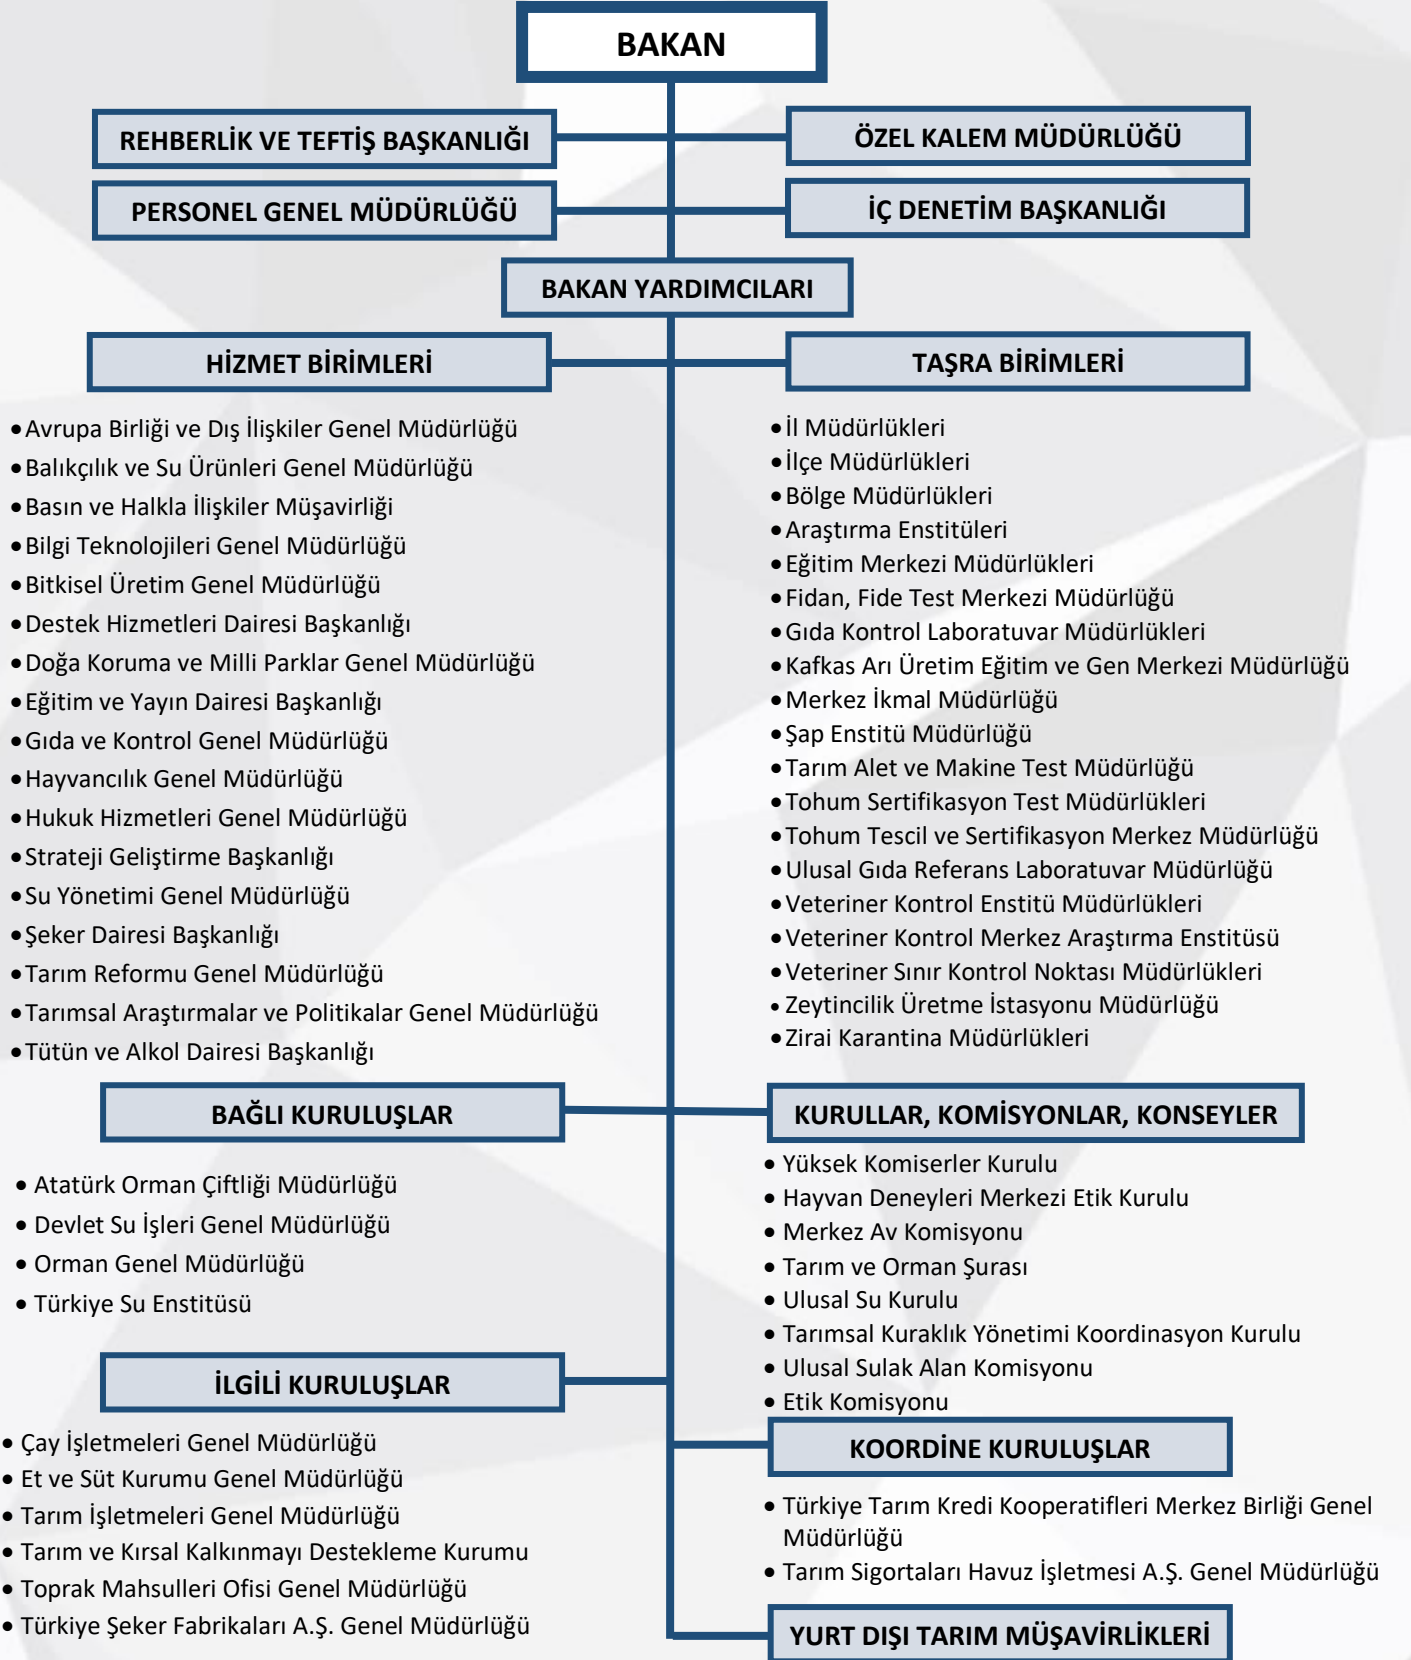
BAKAN

REHBERLİK VE TEFTİŞ BAŞKANLIĞI

ÖZEL KALEM MÜDÜRLÜĞÜ

PERSONEL GENEL MÜDÜRLÜĞÜ

İÇ DENETİM BAŞKANLIĞI

BAKAN YARDIMCILARI

HİZMET BİRİMLERİ

- Avrupa Birliği ve Dış İlişkiler Genel Müdürlüğü
- Balıkçılık ve Su Ürünleri Genel Müdürlüğü
- Basın ve Halkla İlişkiler Müşavirliği
- Bilgi Teknolojileri Genel Müdürlüğü
- Bitkisel Üretim Genel Müdürlüğü
- Destek Hizmetleri Dairesi Başkanlığı
- Doğa Koruma ve Milli Parklar Genel Müdürlüğü
- Eğitim ve Yayın Dairesi Başkanlığı
- Gıda ve Kontrol Genel Müdürlüğü
- Hayvancılık Genel Müdürlüğü
- Hukuk Hizmetleri Genel Müdürlüğü
- Strateji Geliştirme Başkanlığı
- Su Yönetimi Genel Müdürlüğü
- Şeker Dairesi Başkanlığı
- Tarım Reformu Genel Müdürlüğü
- Tarımsal Araştırmalar ve Politikalar Genel Müdürlüğü
- Tütün ve Alkol Dairesi Başkanlığı

TAŞRA BİRİMLERİ

- İl Müdürlükleri
- İlçe Müdürlükleri
- Bölge Müdürlükleri
- Araştırma Enstitüleri
- Eğitim Merkezi Müdürlükleri
- Fidan, Fide Test Merkezi Müdürlüğü
- Gıda Kontrol Laboratuvar Müdürlükleri
- Kafkas Arı Üretim Eğitim ve Gen Merkezi Müdürlüğü
- Merkez İkmal Müdürlüğü
- Şap Enstitü Müdürlüğü
- Tarım Alet ve Makine Test Müdürlüğü
- Tohum Sertifikasyon Test Müdürlükleri
- Tohum Tescil ve Sertifikasyon Merkez Müdürlüğü
- Ulusal Gıda Referans Laboratuvar Müdürlüğü
- Veteriner Kontrol Enstitü Müdürlükleri
- Veteriner Kontrol Merkez Araştırma Enstitüsü
- Veteriner Sınır Kontrol Noktası Müdürlükleri
- Zeytincilik Üretme İstasyonu Müdürlüğü
- Zirai Karantina Müdürlükleri

BAĞLI KURULUŞLAR

- Atatürk Orman Çiftliği Müdürlüğü
- Devlet Su İşleri Genel Müdürlüğü
- Orman Genel Müdürlüğü
- Türkiye Su Enstitüsü

KURULLAR, KOMİSYONLAR, KONSEYLER

- Yüksek Komiserler Kurulu
- Hayvan Deneyleri Merkezi Etik Kurulu
- Merkez Av Komisyonu
- Tarım ve Orman Şurası
- Ulusal Su Kurulu
- Tarımsal Kuraklık Yönetimi Koordinasyon Kurulu
- Ulusal Sulak Alan Komisyonu
- Etik Komisyonu

İLGİLİ KURULUŞLAR

- Çay İşletmeleri Genel Müdürlüğü
- Et ve Süt Kurumu Genel Müdürlüğü
- Tarım İşletmeleri Genel Müdürlüğü
- Tarım ve Kırsal Kalkınmayı Destekleme Kurumu
- Toprak Mahsulleri Ofisi Genel Müdürlüğü
- Türkiye Şeker Fabrikaları A.Ş. Genel Müdürlüğü

KOORDİNE KURULUŞLAR

- Türkiye Tarım Kredi Kooperatifleri Merkez Birliği Genel Müdürlüğü
- Tarım Sigortaları Havuz İşletmesi A.Ş. Genel Müdürlüğü

YURT DIŞI TARIM MÜŞAVİRLİKLERİ